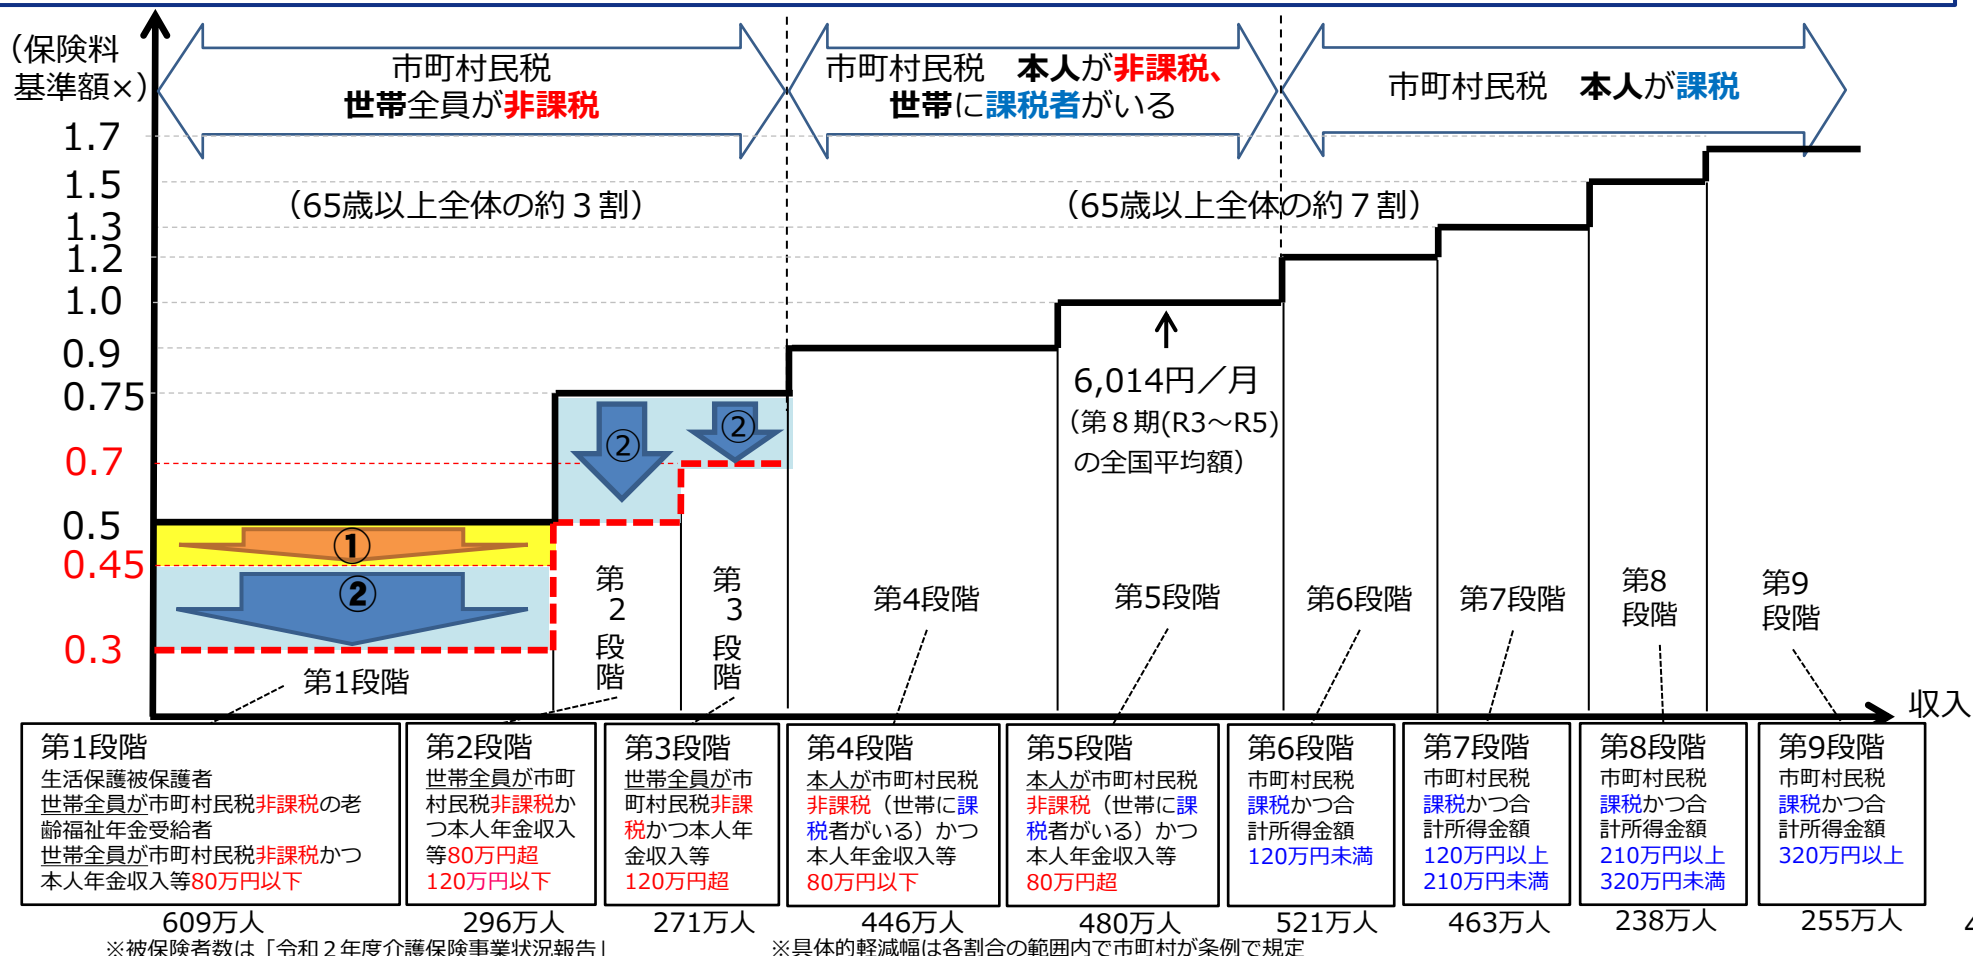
(保険料基準額×)

1.7
1.5
1.3
1.2
1.0
0.9
0.75
0.7
0.5
0.45
0.3

市町村民税
世帯全員が非課税

市町村民税　本人が非課税、
世帯に課税者がいる

市町村民税　本人が課税

(65歳以上全体の約３割)

(65歳以上全体の約７割)

6,014円／月
(第８期(R3～R5)
の全国平均額)

①
②
②
②

第1段階
第2段階
第3段階
第4段階
第5段階
第6段階
第7段階
第8段階
第9段階

収入

| 第1段階<br>生活保護被保護者<br>世帯全員が市町村民税非課税の老齢福祉年金受給者<br>世帯全員が市町村民税非課税かつ本人年金収入等80万円以下 | 第2段階<br>世帯全員が市町村民税非課税かつ本人年金収入等80万円超120万円以下 | 第3段階<br>世帯全員が市町村民税非課税かつ本人年金収入等120万円超 | 第4段階<br>本人が市町村民税非課税（世帯に課税者がいる）かつ本人年金収入等80万円以下 | 第5段階<br>本人が市町村民税非課税（世帯に課税者がいる）かつ本人年金収入等80万円超 | 第6段階<br>市町村民税課税かつ合計所得金額120万円未満 | 第7段階<br>市町村民税課税かつ合計所得金額120万円以上210万円未満 | 第8段階<br>市町村民税課税かつ合計所得金額210万円以上320万円未満 | 第9段階<br>市町村民税課税かつ合計所得金額320万円以上 |
|---|---|---|---|---|---|---|---|---|
| 609万人 | 296万人 | 271万人 | 446万人 | 480万人 | 521万人 | 463万人 | 238万人 | 255万人 |

※被保険者数は「令和２年度介護保険事業状況報告」
※具体的軽減幅は各割合の範囲内で市町村が条例で規定